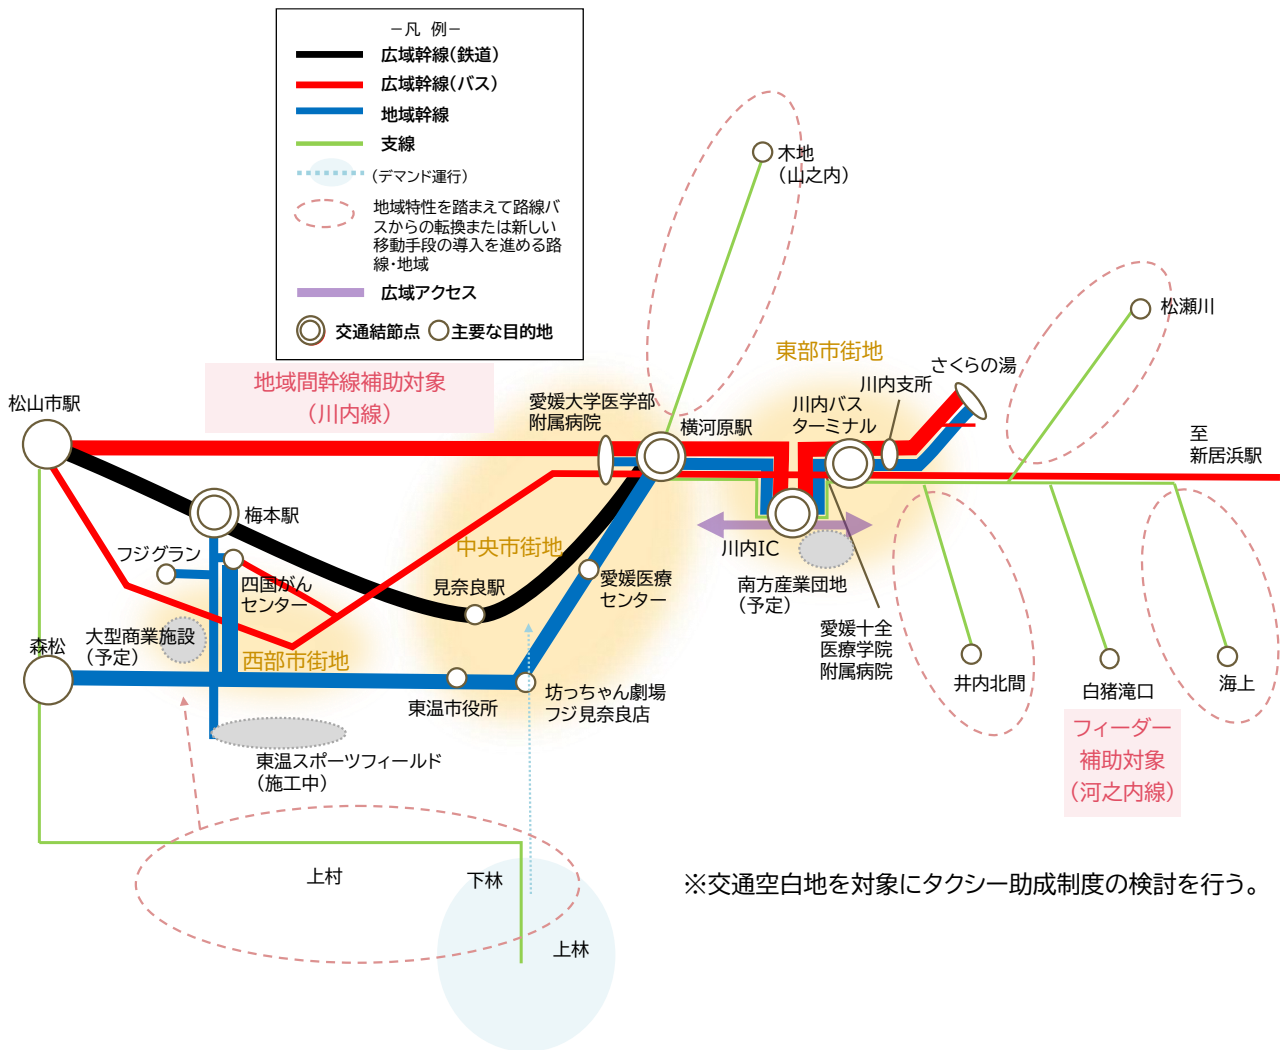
－凡 例－
広域幹線(鉄道)
広域幹線(バス)
地域幹線
支線
(デマンド運行)
地域特性を踏まえて路線バスからの転換または新しい移動手段の導入を進める路線・地域
広域アクセス
交通結節点 主要な目的地

木地
(山之内)

松瀬川

東部市街地
さくらの湯
川内支所
川内バス
ターミナル

地域間幹線補助対象
(川内線)

松山市駅
愛媛大学医学部
附属病院
横河原駅
至
新居浜駅

梅本駅
中央市街地
川内IC
南方産業団地
(予定)
フジグラン
四国がん
センター
見奈良駅
愛媛医療
センター
愛媛十全
医療学院
附属病院
森松
大型商業施設
(予定)
西部市街地
井内北間
白猪滝口
海上
東温市役所
坊っちゃん劇場
フジ見奈良店
フィーダー
補助対象
(河之内線)
東温スポーツフィールド
(施工中)

上村
下林
上林
※交通空白地を対象にタクシー助成制度の検討を行う。